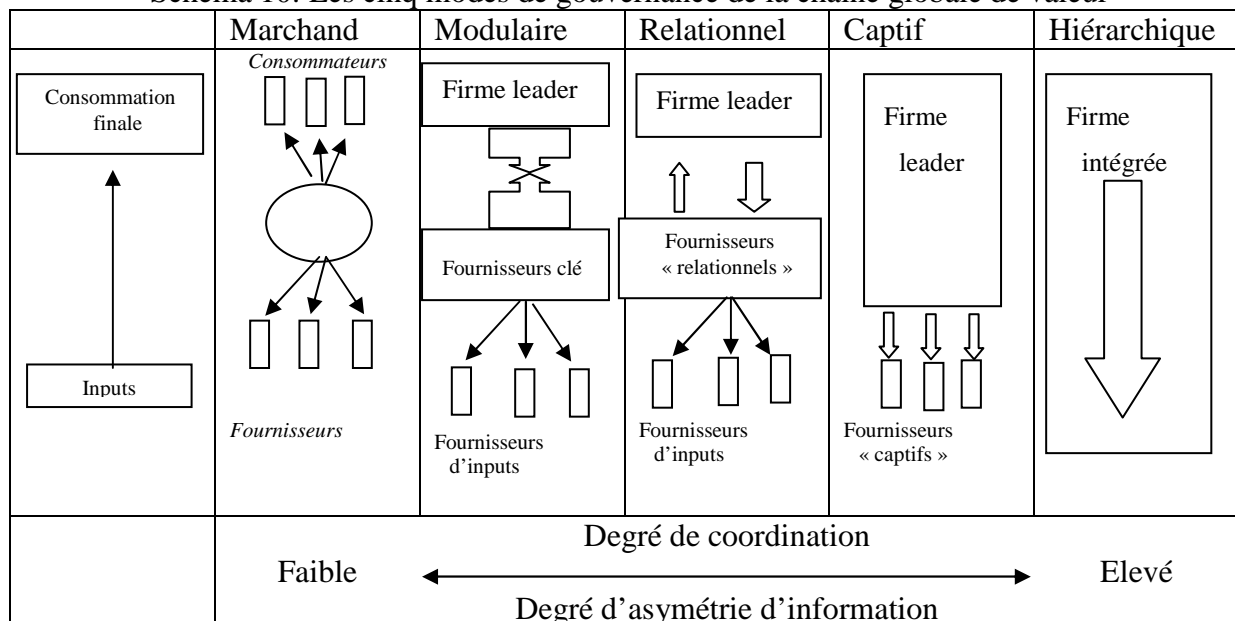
Schéma 10. Les cinq modes de gouvernance de la chaîne globale de valeur

| | Marchand | Modulaire | Relationnel | Captif | Hiérarchique |
|---|---|---|---|---|---|
| Consommation finale<br>Inputs | *Consommateurs*<br>*Fournisseurs* | Firme leader<br>Fournisseurs clé<br>Fournisseurs d'inputs | Firme leader<br>Fournisseurs « relationnels »<br>Fournisseurs d'inputs | Firme leader<br>Fournisseurs « captifs » | Firme intégrée |
| | Faible | Degré de coordination<br>Degré d'asymétrie d'information | | | Elevé |